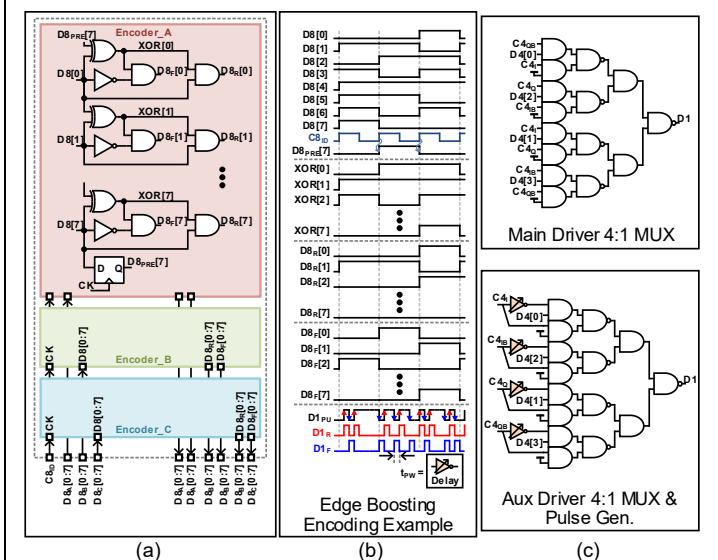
Encoder_A
$D8_{PRE}[7]$
XOR[0]
D8[0]
$D8_F[0]$
$D8_R[0]$
XOR[1]
D8[1]
$D8_F[1]$
$D8_R[1]$
XOR[7]
D8[7]
$D8_F[7]$
$D8_R[7]$
D
Q
$D8_{PRE}[7]$
CK

Encoder_B
CK
D8[0:7]
$D8_R[0:7]$
$D8_F[0:7]$

Encoder_C
CK
D8[0:7]
$D8_R[0:7]$
$D8_F[0:7]$
$C8_{ID}$
$D8_A[0:7]$
$D8_B[0:7]$
$D8_C[0:7]$
$D8_A[0:7]$
$D8_B[0:7]$
$D8_C[0:7]$
$D8_A[0:7]$
$D8_B[0:7]$
$D8_C[0:7]$

D8[0]
D8[1]
D8[2]
D8[3]
D8[4]
D8[5]
D8[6]
D8[7]
$C8_{ID}$
$D8_{PRE}[7]$
XOR[0]
XOR[1]
XOR[2]
XOR[7]
$D8_R[0]$
$D8_R[1]$
$D8_R[2]$
$D8_R[7]$
$D8_F[0]$
$D8_F[1]$
$D8_F[2]$
$D8_F[7]$
$D1_{PU}$
$D1_R$
$D1_F$
$t_{PW}$ =
Delay

Edge Boosting Encoding Example

$C4_{QB}$
D4[0]
$C4_I$
$C4_Q$
D4[2]
$C4_{IB}$
$C4_I$
D4[1]
$C4_Q$
$C4_{IB}$
D4[3]
$C4_{QB}$
D1

Main Driver 4:1 MUX

$C4_I$
D4[0]
$C4_{IB}$
D4[2]
$C4_Q$
D4[1]
$C4_{QB}$
D4[3]
D1

Aux Driver 4:1 MUX & Pulse Gen.

(a)
(b)
(c)